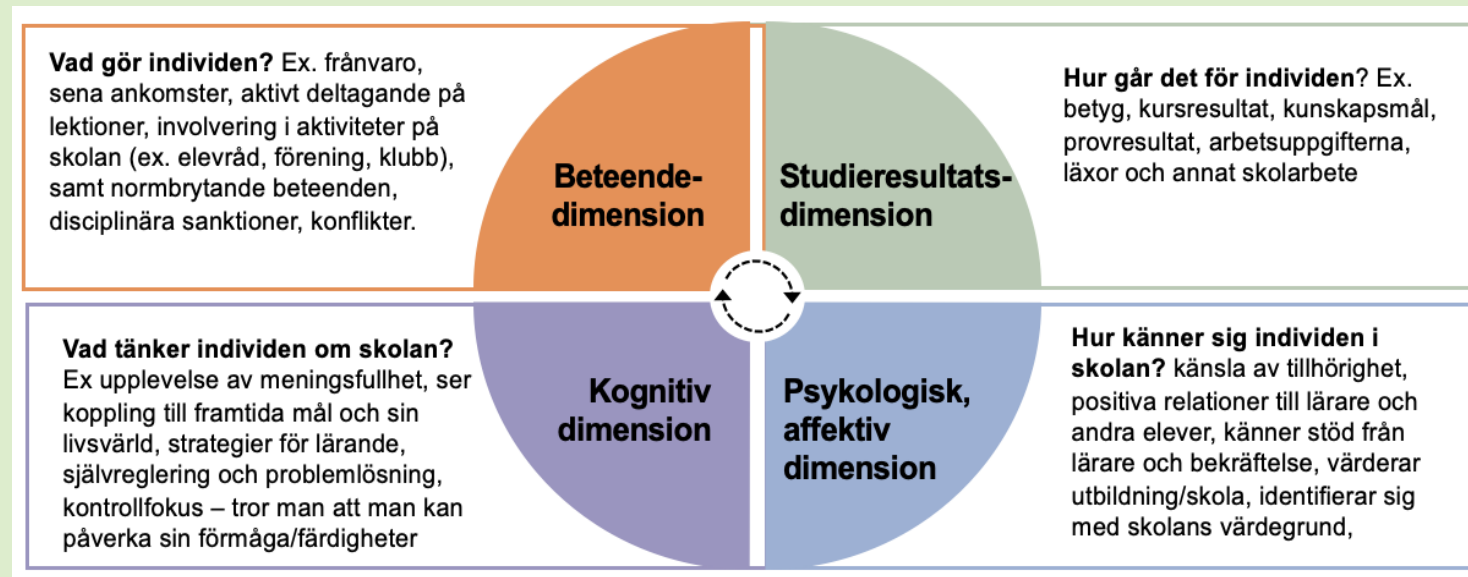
**Vad gör individen?** Ex. frånvaro, sena ankomster, aktivt deltagande på lektioner, involvering i aktiviteter på skolan (ex. elevråd, förening, klubb), samt normbrytande beteenden, disciplinära sanktioner, konflikter.

**Beteendedimension**

**Studieresultatsdimension**

**Hur går det för individen**? Ex. betyg, kursresultat, kunskapsmål, provresultat, arbetsuppgifterna, läxor och annat skolarbete

**Vad tänker individen om skolan?** Ex upplevelse av meningsfullhet, ser koppling till framtida mål och sin livsvärld, strategier för lärande, självreglering och problemlösning, kontrollfokus – tror man att man kan påverka sin förmåga/färdigheter

**Kognitiv dimension**

**Psykologisk, affektiv dimension**

**Hur känner sig individen i skolan?** känsla av tillhörighet, positiva relationer till lärare och andra elever, känner stöd från lärare och bekräftelse, värderar utbildning/skola, identifierar sig med skolans värdegrund,